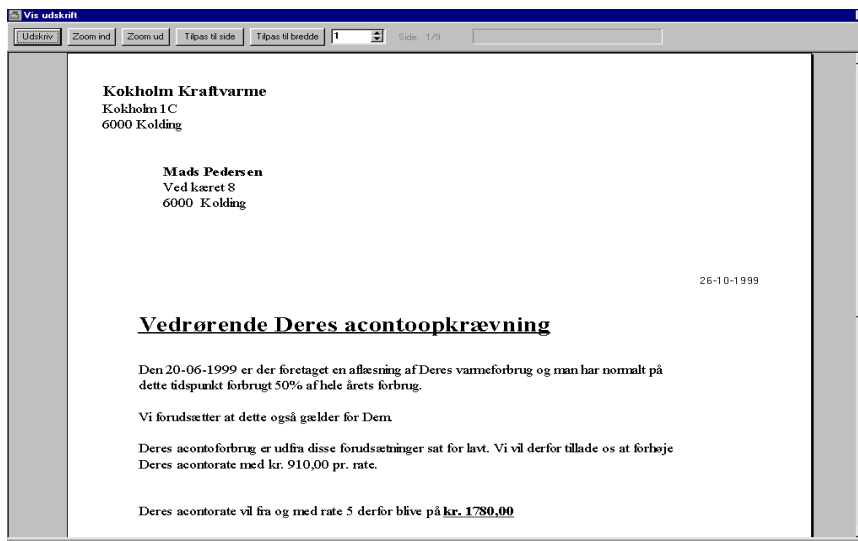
Vis udskrift

Udskriv | Zoom ind | Zoom ud | Tilpas til side | Tilpas til bredde | 1 | Side: 1/9

**Kokholm Kraftvarme**
Kokholm 1C
6000 Kolding

**Mads Pedersen**
Ved kæret 8
6000 Kolding

26-10-1999

Vedrørende Deres acontoopkrævning

Den 20-06-1999 er der foretaget en aflæsning af Deres varmeforbrug og man har normalt på dette tidspunkt forbrugt 50% af hele årets forbrug.

Vi forudsætter at dette også gælder for Dem.

Deres acontoforbrug er udfra disse forudsætninger sat for lavt. Vi vil derfor tillade os at forhøje Deres acontorate med kr. 910,00 pr. rate.

Deres acontorate vil fra og med rate 5 derfor blive på **kr. 1780,00**